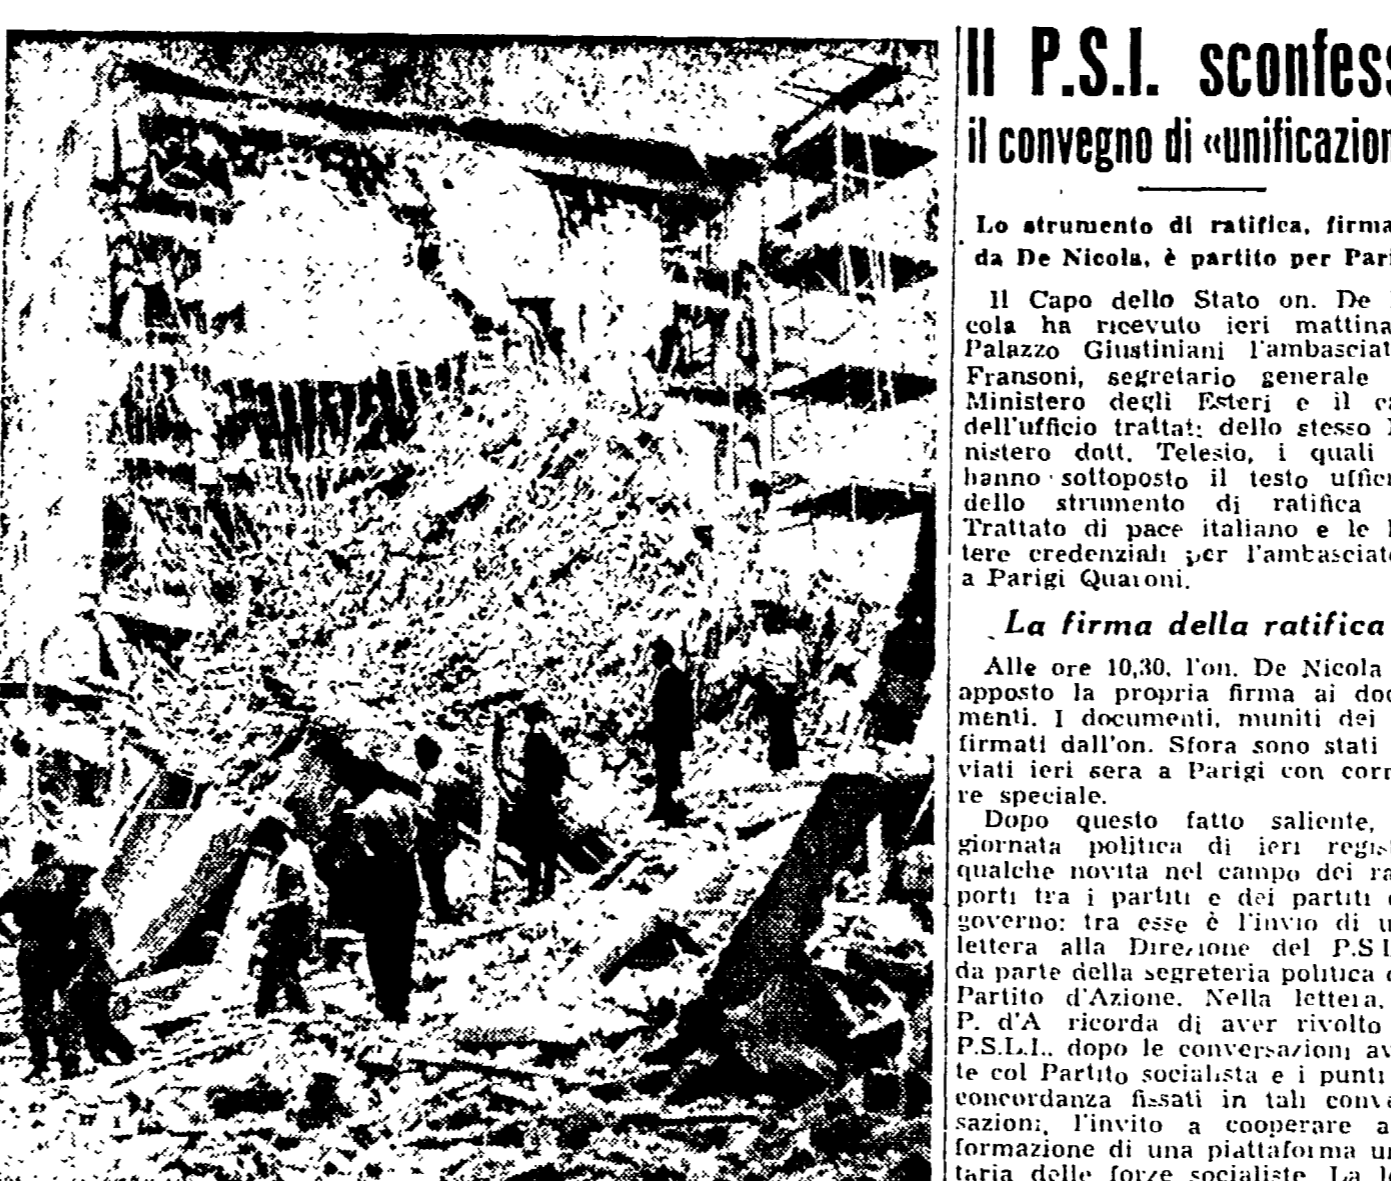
Il P.S.I. sconfess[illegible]
il convegno di «unificazion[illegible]

Lo strumento di ratifica, firma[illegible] da De Nicola, è partito per Pari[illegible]

Il Capo dello Stato on. De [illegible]cola ha ricevuto ieri mattina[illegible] Palazzo Giustiniani l'ambasciat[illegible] Fransoni, segretario generale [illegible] Ministero degli Esteri e il ca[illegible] dell'ufficio trattati dello stesso M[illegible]nistero dott. Telesio, i quali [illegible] hanno sottoposto il testo uffic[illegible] dello strumento di ratifica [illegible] Trattato di pace italiano e le l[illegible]tere credenziali per l'ambasciato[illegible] a Parigi Quaroni.

La firma della ratifica

Alle ore 10,30, l'on. De Nicola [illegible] apposto la propria firma ai doc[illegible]menti. I documenti, muniti dei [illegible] firmati dall'on. Sfora sono stati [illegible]viati ieri sera a Parigi con corr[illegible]re speciale.

Dopo questo fatto saliente, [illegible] giornata politica di ieri regist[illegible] qualche novità nel campo dei ra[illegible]porti tra i partiti e dei partiti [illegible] governo: tra esse è l'invio di u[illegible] lettera alla Direzione del P.S.L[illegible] da parte della segreteria politica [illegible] Partito d'Azione. Nella lettera, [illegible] P. d'A ricorda di aver rivolto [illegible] P.S.L.I., dopo le conversazioni av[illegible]te col Partito socialista e i punti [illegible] concordanza fissati in tali conv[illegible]sazioni, l'invito a cooperare a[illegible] formazione di una piattaforma un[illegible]taria delle forze socialiste. La le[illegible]